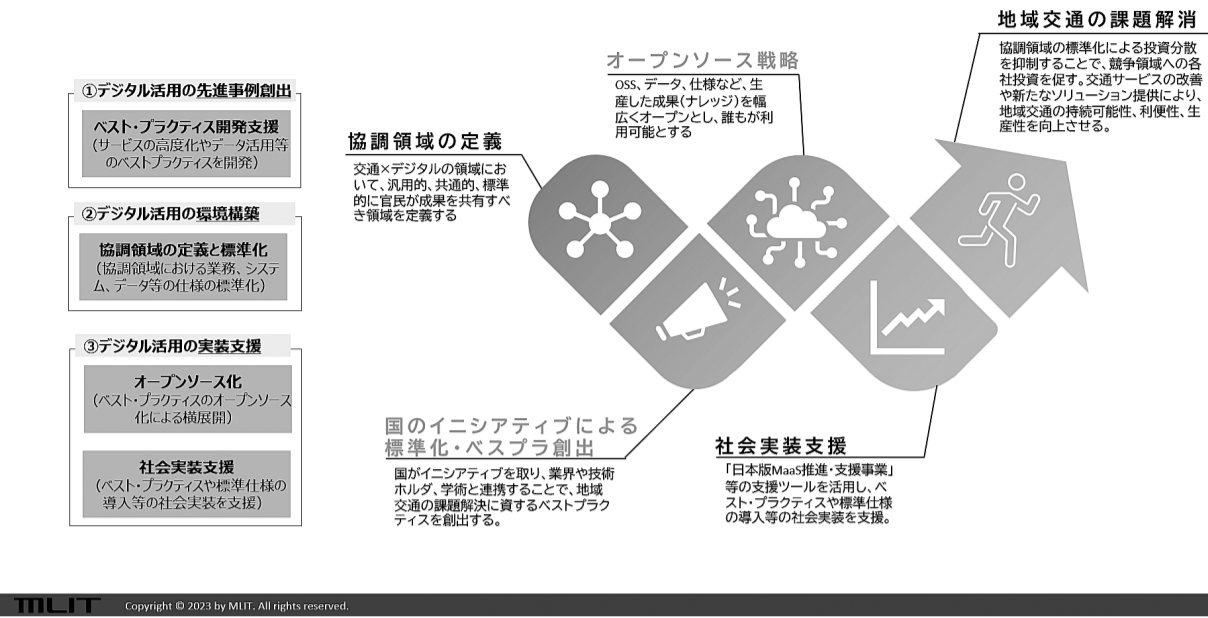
①デジタル活用の先進事例創出

ベスト・プラクティス開発支援
（サービスの高度化やデータ活用等のベストプラクティスを開発）

②デジタル活用の環境構築

協調領域の定義と標準化
（協調領域における業務、システム、データ等の仕様の標準化）

③デジタル活用の実装支援

オープンソース化
（ベスト・プラクティスのオープンソース化による横展開）

社会実装支援
（ベスト・プラクティスや標準仕様の導入等の社会実装を支援）

協調領域の定義

交通×デジタルの領域において、汎用的、共通的、標準的に官民が成果を共有すべき領域を定義する

オープンソース戦略

OSS、データ、仕様など、生産した成果（ナレッジ）を幅広くオープンとし、誰もが利用可能とする

地域交通の課題解消

協調領域の標準化による投資分散を抑制することで、競争領域への各社投資を促す。交通サービスの改善や新たなソリューション提供により、地域交通の持続可能性、利便性、生産性を向上させる。

国のイニシアティブによる標準化・ベスプラ創出

国がイニシアティブを取り、業界や技術ホルダ、学術と連携することで、地域交通の課題解決に資するベストプラクティスを創出する。

社会実装支援

「日本版MaaS推進・支援事業」等の支援ツールを活用し、ベスト・プラクティスや標準仕様の導入等の社会実装を支援。

MLIT Copyright © 2023 by MLIT. All rights reserved.